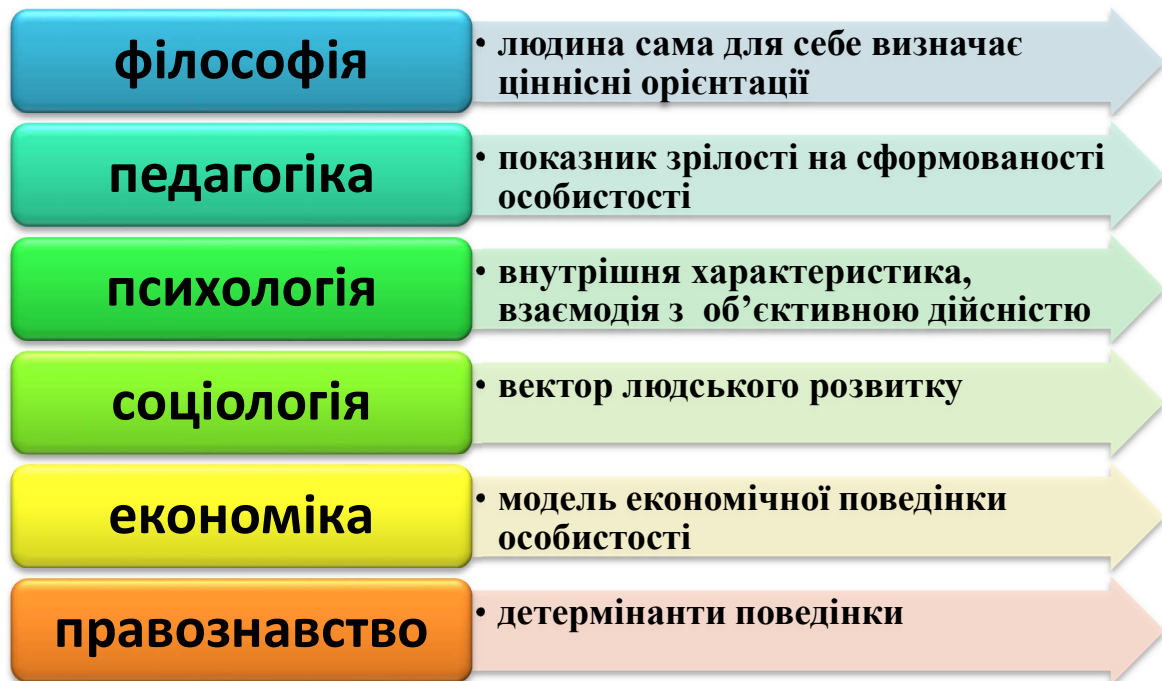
філософія

• людина сама для себе визначає ціннісні орієнтації

педагогіка

• показник зрілості на сформованості особистості

психологія

• внутрішня характеристика, взаємодія з об'єктивною дійсністю

соціологія

• вектор людського розвитку

економіка

• модель економічної поведінки особистості

правознавство

• детермінанти поведінки